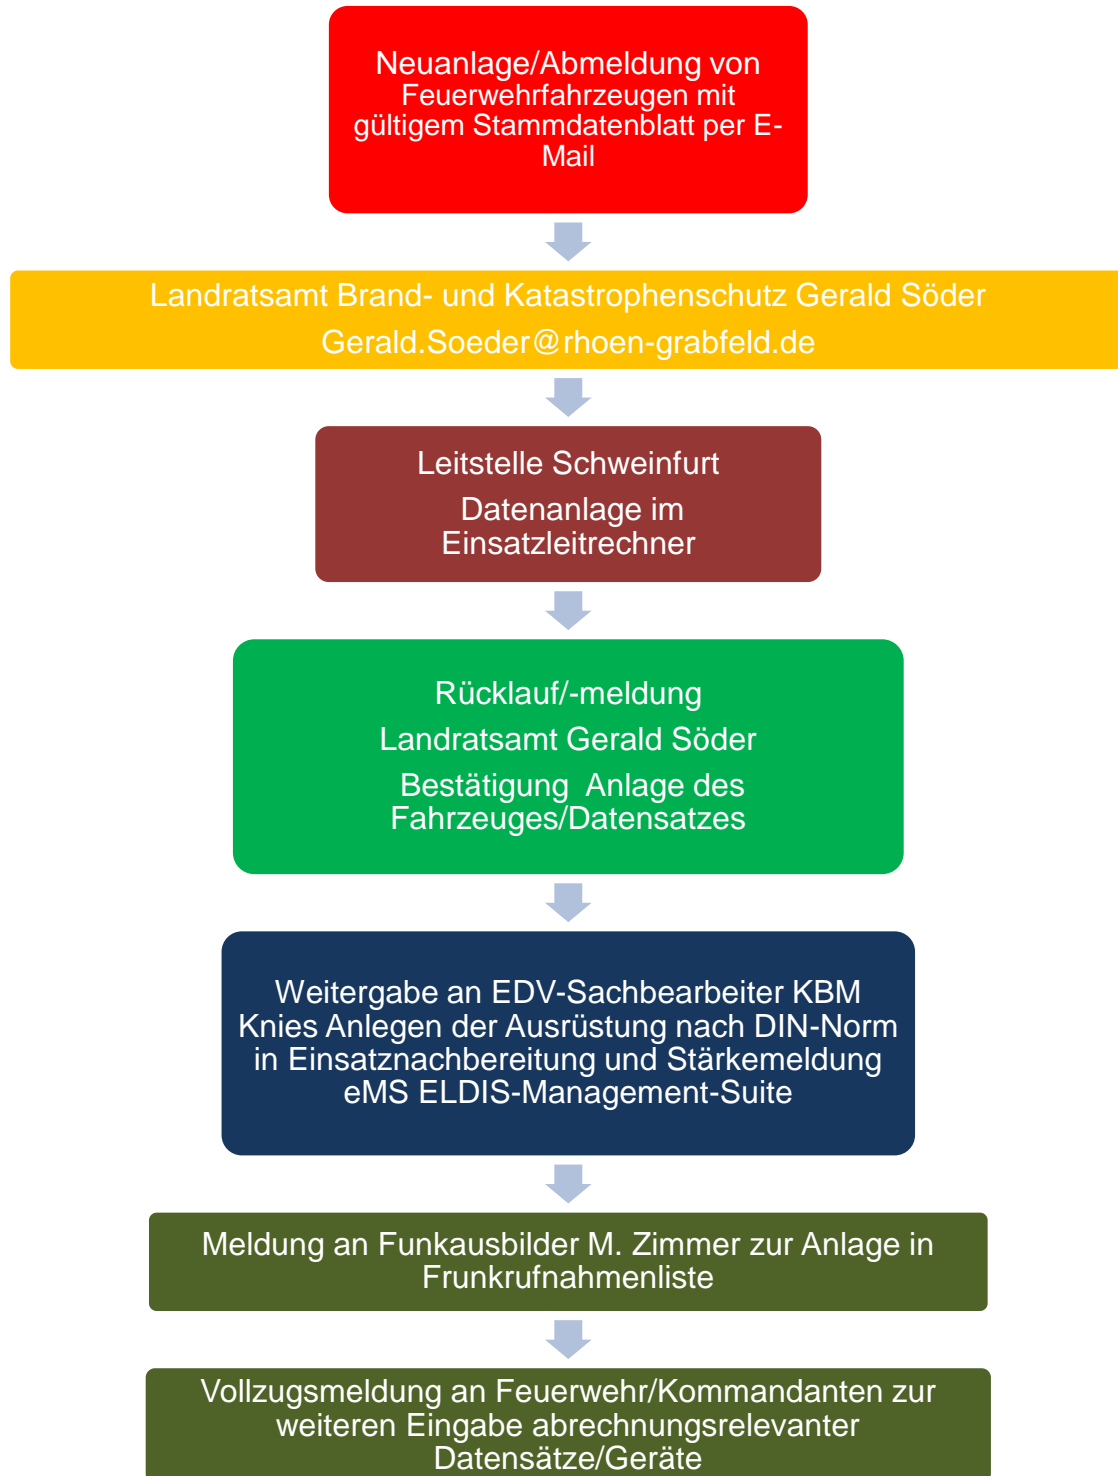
Neuanlage/Abmeldung von Feuerwehrfahrzeugen mit gültigem Stammdatenblatt per E-Mail

Landratsamt Brand- und Katastrophenschutz Gerald Söder

Gerald.Soeder@rhoen-grabfeld.de

Leitstelle Schweinfurt

Datenanlage im Einsatzleitrechner

Rücklauf/-meldung

Landratsamt Gerald Söder

Bestätigung Anlage des Fahrzeuges/Datensatzes

Weitergabe an EDV-Sachbearbeiter KBM Knies Anlegen der Ausrüstung nach DIN-Norm in Einsatznachbereitung und Stärkemeldung eMS ELDIS-Management-Suite

Meldung an Funkausbilder M. Zimmer zur Anlage in Frunkrufnahmenliste

Vollzugsmeldung an Feuerwehr/Kommandanten zur weiteren Eingabe abrechnungsrelevanter Datensätze/Geräte